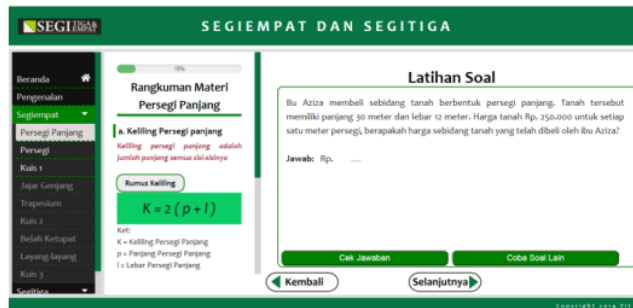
SEGI TIGA EMPAT

SEGIEMPAT DAN SEGITIGA

Beranda
Pengenalan
Segiempat
Persegi Panjang
Persegi
Kuis 1
Jajar Genjang
Trapesium
Kuis 2
Belah Ketupat
Layang-layang
Kuis 3
Segitiga

15%

Rangkuman Materi Persegi Panjang

a. Keliling Persegi panjang

Keliling persegi panjang adalah jumlah panjang semua sisi-sisinya

Rumus Keliling

$K = 2(p + l)$

Ket:
K = Keliling Persegi Panjang
p = Panjang Persegi Panjang
l = Lebar Persegi Panjang

Latihan Soal

Bu Aziza membeli sebidang tanah berbentuk persegi panjang. Tanah tersebut memiliki panjang 30 meter dan lebar 12 meter. Harga tanah Rp. 250.000 untuk setiap satu meter persegi, berapakah harga sebidang tanah yang telah dibeli oleh ibu Aziza?

Jawab: Rp. ....

Cek Jawaban

Coba Soal Lain

Kembali

Selanjutnya

Copyright 2019 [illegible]